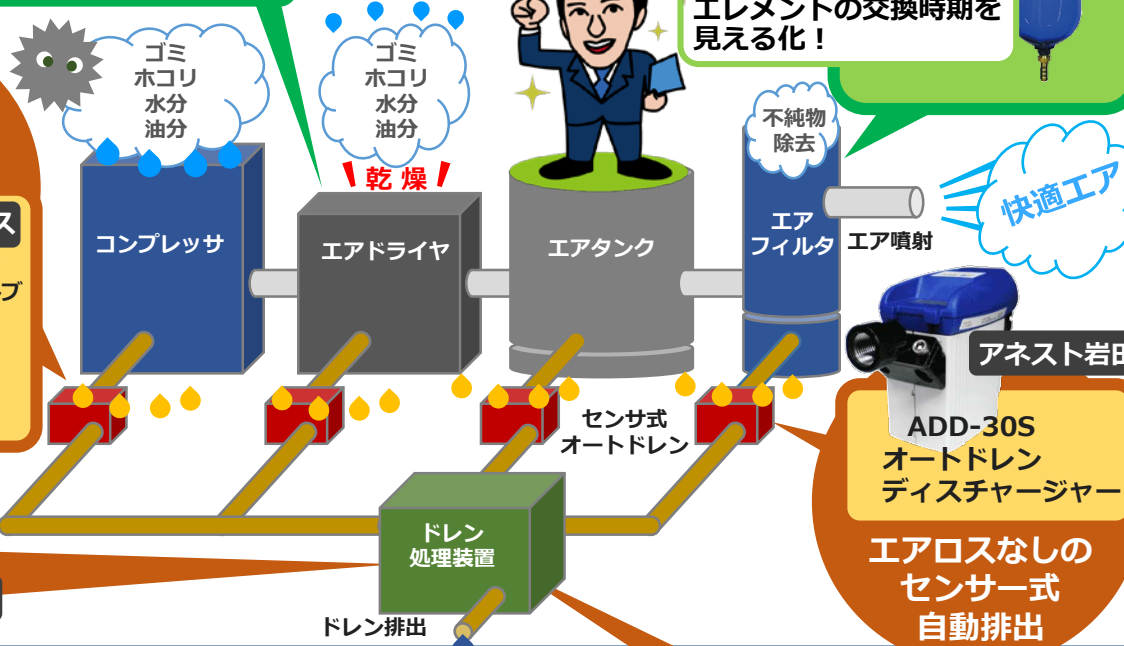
エレメントの交換時期を見える化！

ゴミ
ホコリ
水分
油分

ゴミ
ホコリ
水分
油分

乾燥

不純物
除去

ス

ブ

コンプレッサ

エアドライヤ

エアタンク

エア
フィルタ

エア噴射

快適エア

アネスト岩田

センサ式
オートドレン

ADD-30S
オートドレン
ディスチャージャー

ドレン
処理装置

ドレン排出

エアロスなしの
センサー式
自動排出